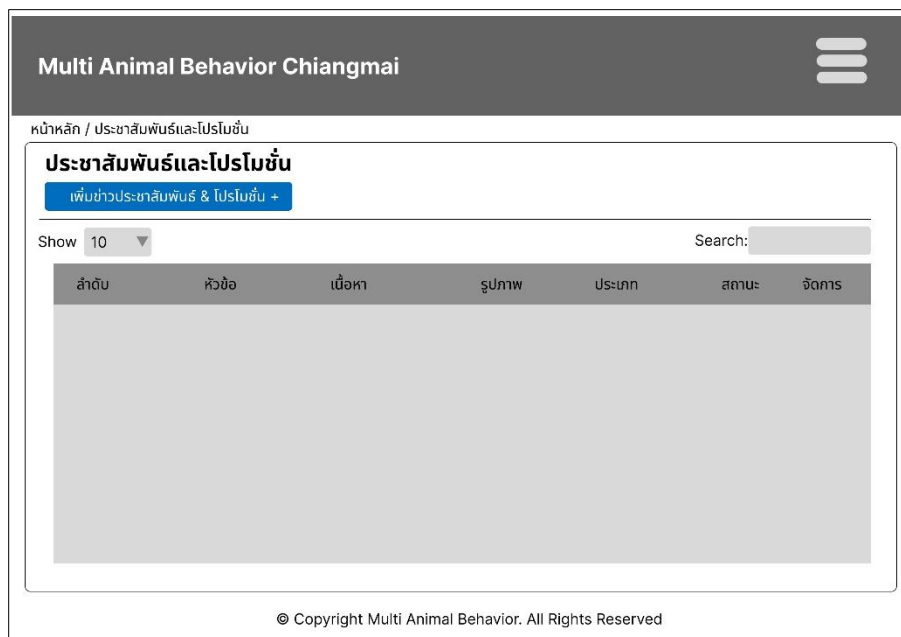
Multi Animal Behavior Chiangmai

หน้าหลัก / ประชาสัมพันธ์และโปรโมชั่น

ประชาสัมพันธ์และโปรโมชั่น

เพิ่มข่าวประชาสัมพันธ์ & โปรโมชั่น +

Show 10

Search:

| ลำดับ | หัวข้อ | เนื้อหา | รูปภาพ | ประเภท | สถานะ | จัดการ |
|---|---|---|---|---|---|---|

© Copyright Multi Animal Behavior. All Rights Reserved